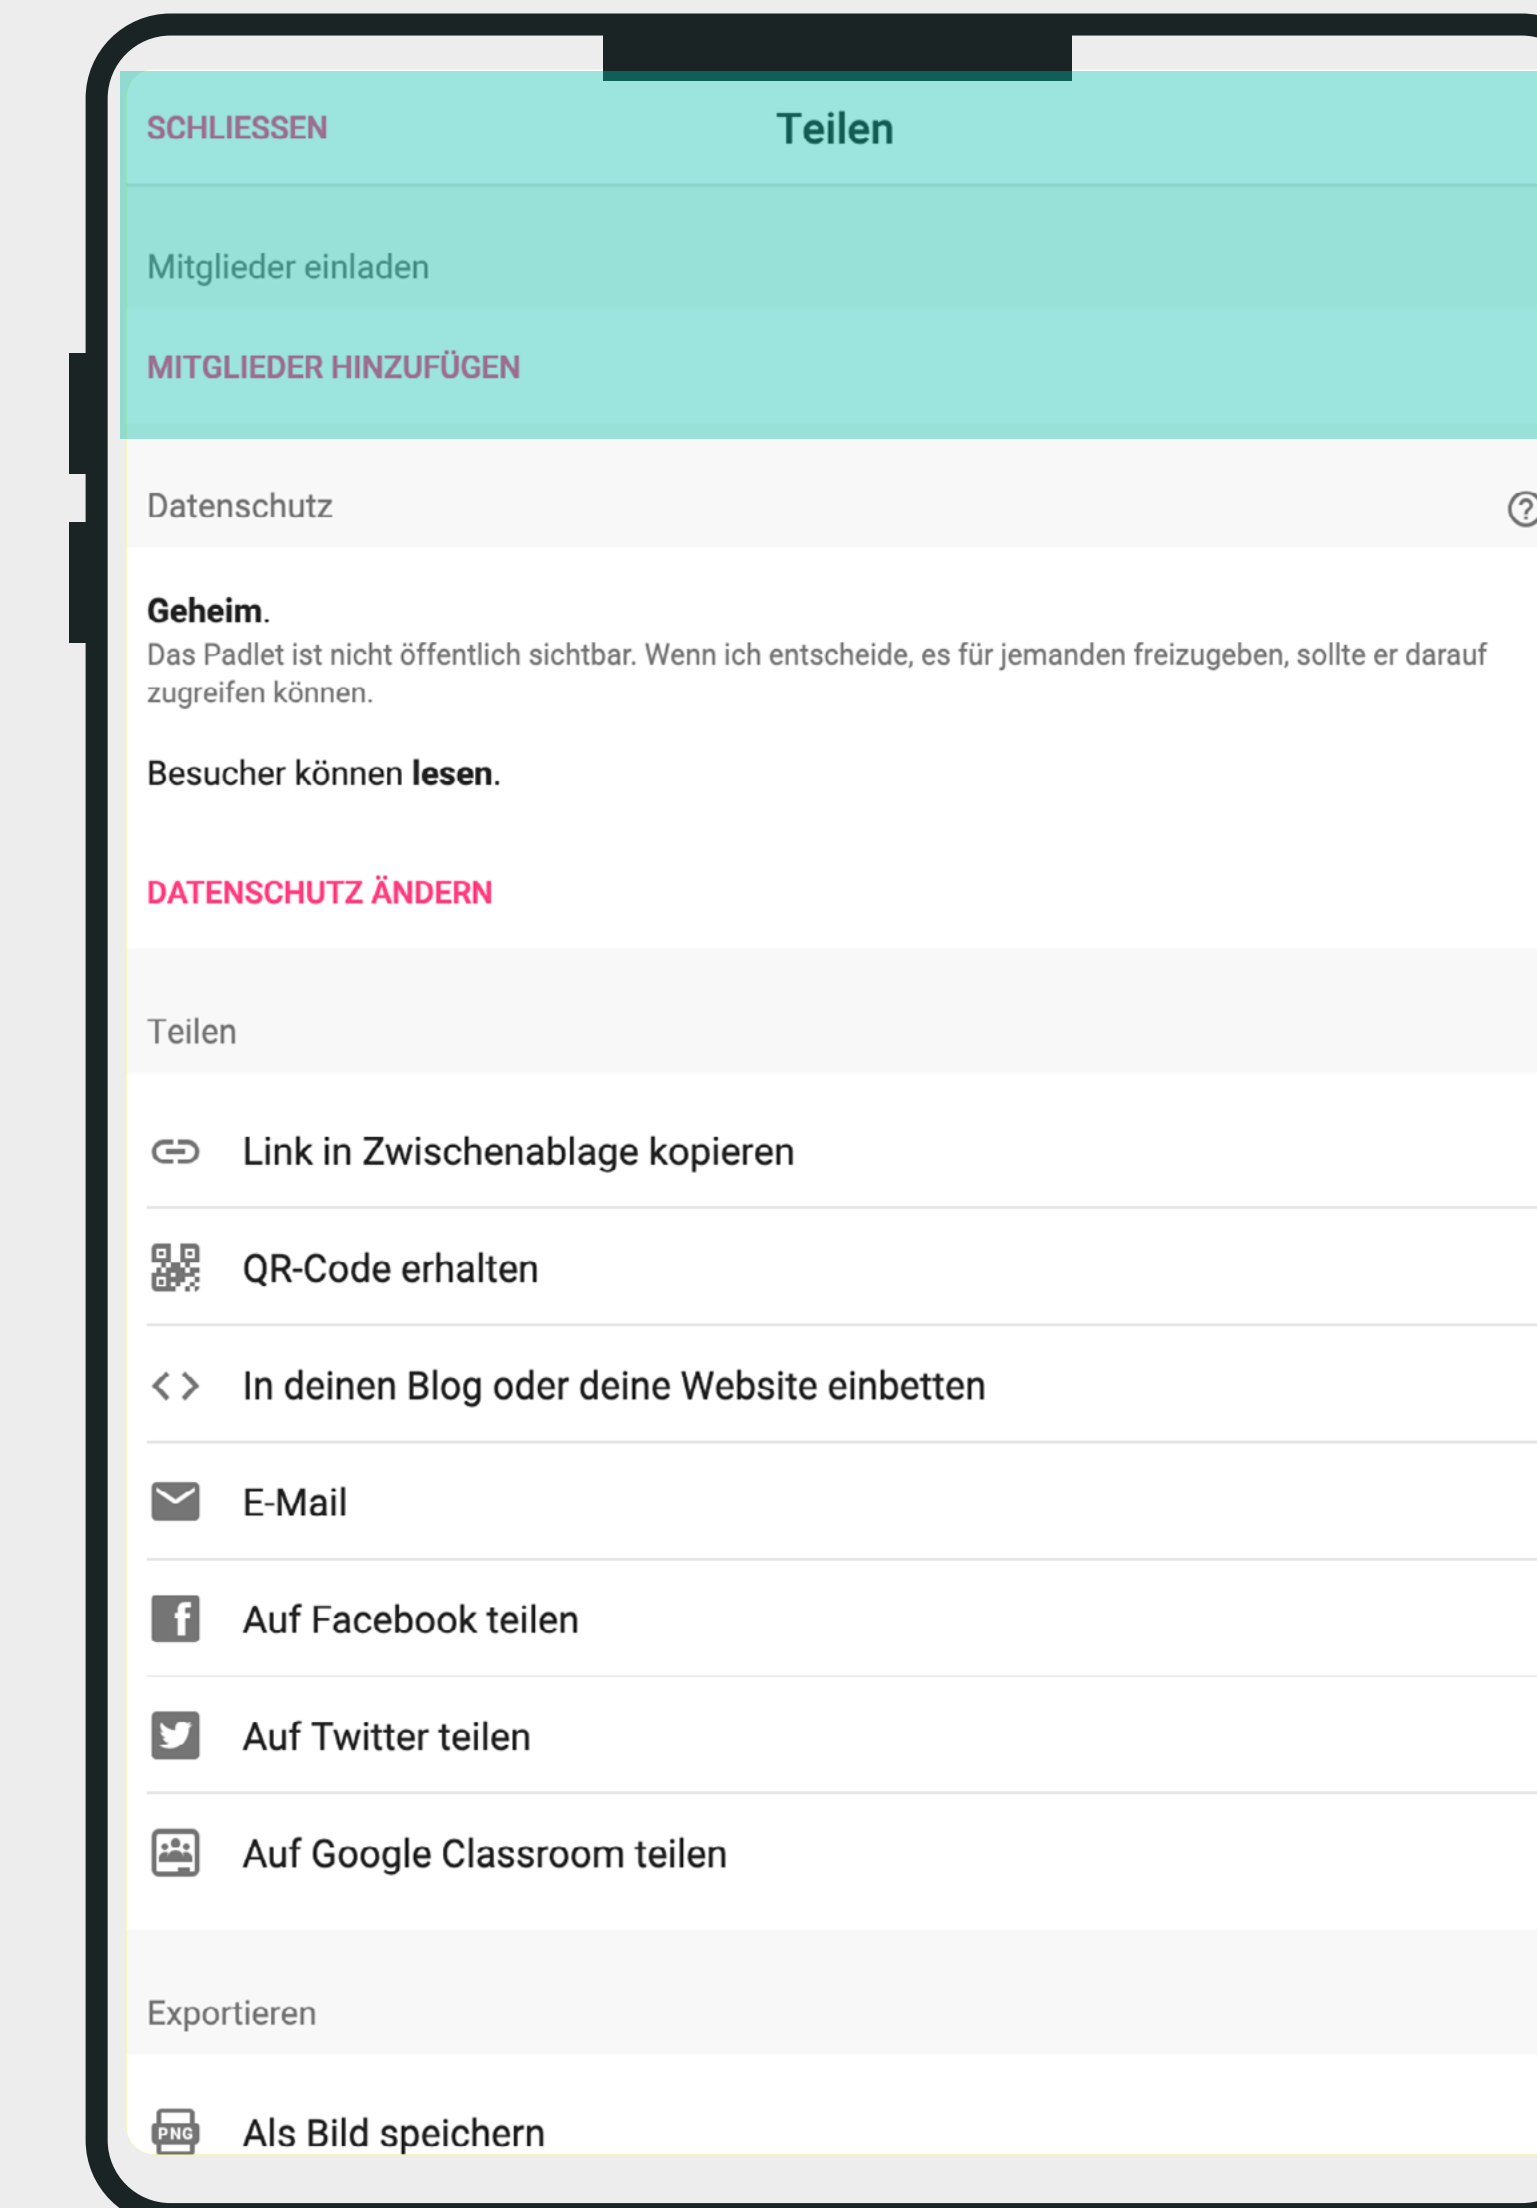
SCHLIESSEN
Teilen

Mitglieder einladen

MITGLIEDER HINZUFÜGEN

Datenschutz

Geheim.
Das Padlet ist nicht öffentlich sichtbar. Wenn ich entscheide, es für jemanden freizugeben, sollte er darauf zugreifen können.

Besucher können lesen.

DATENSCHUTZ ÄNDERN

Teilen

Link in Zwischenablage kopieren

QR-Code erhalten

In deinen Blog oder deine Website einbetten

E-Mail

Auf Facebook teilen

Auf Twitter teilen

Auf Google Classroom teilen

Exportieren

PNG

Als Bild speichern